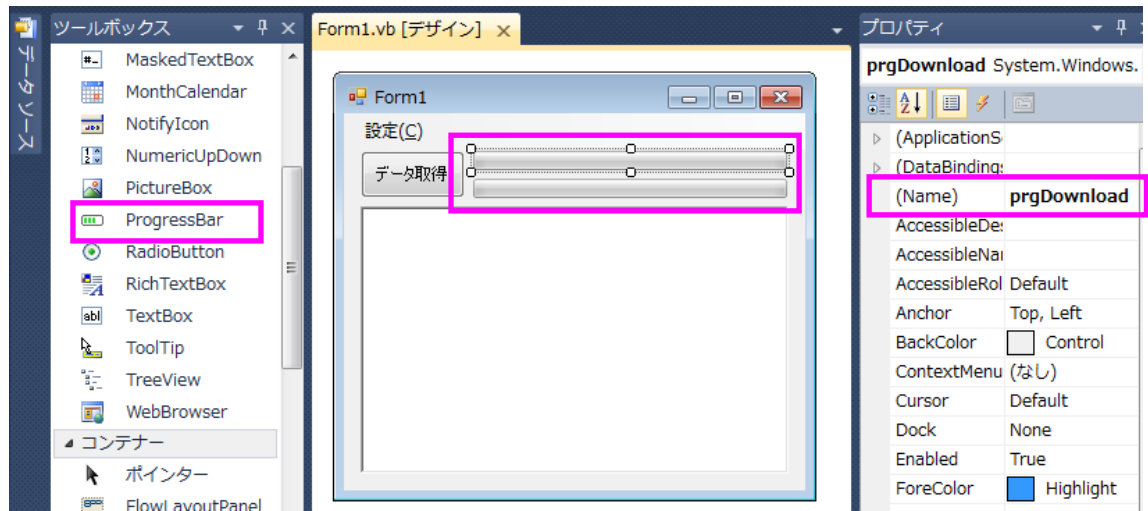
データソース

ツールボックス

MaskedTextBox
MonthCalendar
NotifyIcon
NumericUpDown
PictureBox
ProgressBar
RadioButton
RichTextBox
TextBox
ToolTip
TreeView
WebBrowser
◢ コンテナー
ポインター
FlowLayoutPanel

Form1.vb [デザイン] ×

Form1
設定(C)
データ取得

プロパティ

prgDownload System.Windows.

| | |
|---|---|
| (ApplicationS | |
| (DataBindings | |
| (Name) | prgDownload |
| AccessibleDes | |
| AccessibleNar | |
| AccessibleRol | Default |
| Anchor | Top, Left |
| BackColor | Control |
| ContextMenu | (なし) |
| Cursor | Default |
| Dock | None |
| Enabled | True |
| ForeColor | Highlight |